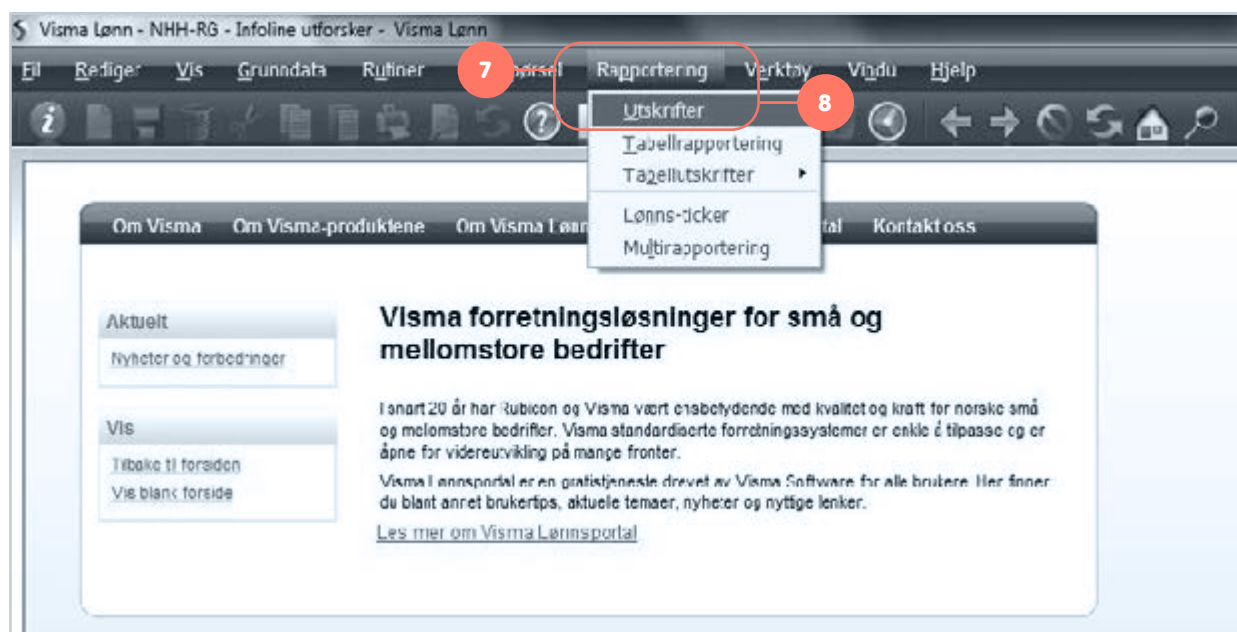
Visma Lønn - NHH-RG - Infoline utforsker - Visma Lønn

Fil Rediger Vis Grunndata Rutiner 7 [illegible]ørsel Rapportering Verktøy Vindu Hjelp

Utskrifter 8
Tabellrapportering
Tabellutskrifter
Lønns-ticker
Multirapportering

Om Visma Om Visma-produktene Om Visma Lønn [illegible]tal Kontakt oss

Aktuelt
Nyheter og forbedringer

Vis
Tilbake til forsiden
Vis blank forside

Visma forretningsløsninger for små og mellomstore bedrifter

I snart 20 år har Rubicon og Visma vært enebetydende med kvalitet og kraft for norske små og mellomstore bedrifter. Visma standardiserte forretningssystemer er enkle å tilpasse og er åpne for videreutvikling på mange fronter.

Visma Lønnsportal er en gratistjeneste drevet av Visma Software for alle brukere. Her finner du blant annet brukertips, aktuelle temaer, nyheter og nyttige lenker.

Les mer om Visma Lønnsportal